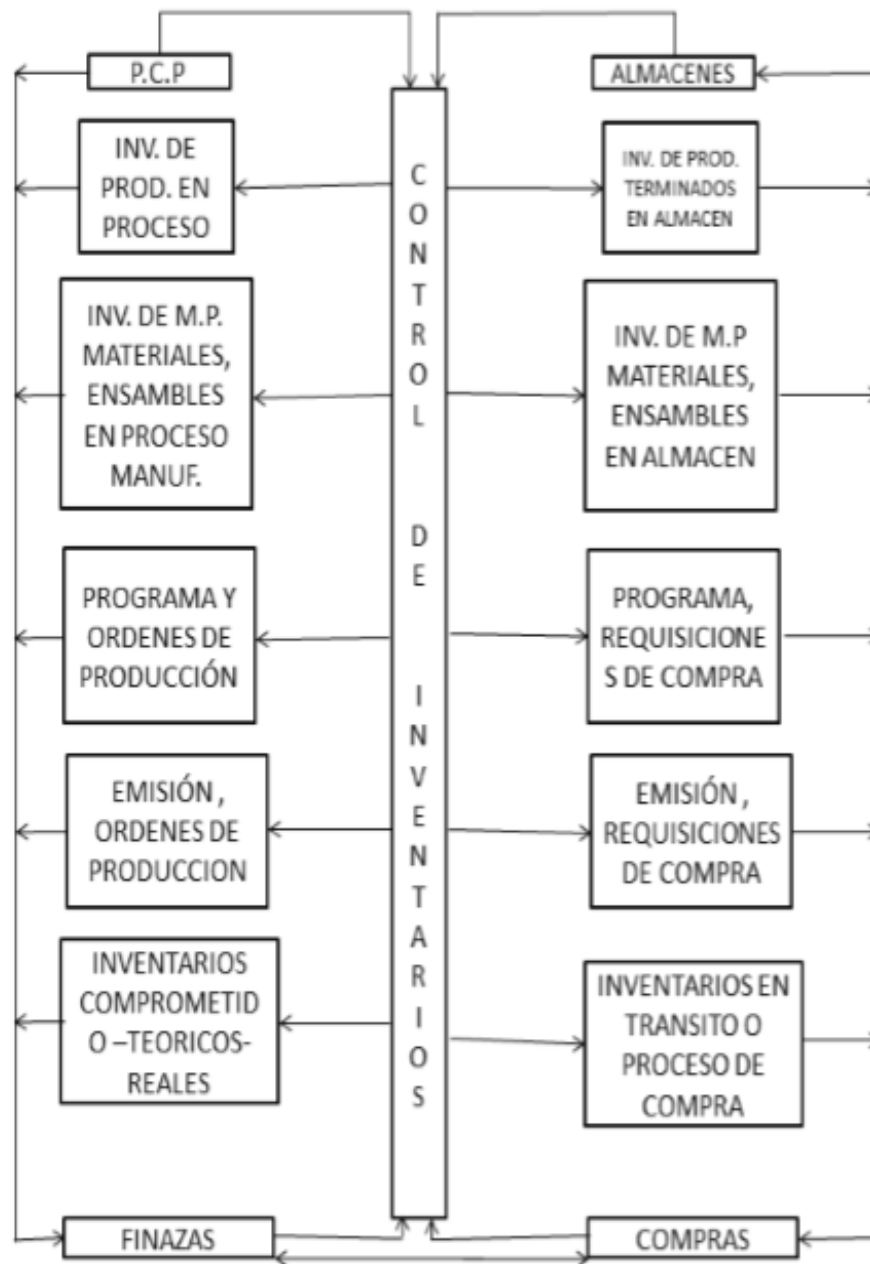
P.C.P

ALMACENES

CONTROL DE INVENTARIOS

INV. DE PROD. EN PROCESO

INV. DE PROD. TERMINADOS EN ALMACEN

INV. DE M.P. MATERIALES, ENSAMBLES EN PROCESO MANUF.

INV. DE M.P MATERIALES, ENSAMBLES EN ALMACEN

PROGRAMA Y ORDENES DE PRODUCCIÓN

PROGRAMA, REQUISICIONE S DE COMPRA

EMISIÓN , ORDENES DE PRODUCCION

EMISIÓN , REQUISICIONES DE COMPRA

INVENTARIOS COMPROMETID O –TEORICOS- REALES

INVENTARIOS EN TRANSITO O PROCESO DE COMPRA

FINAZAS

COMPRAS